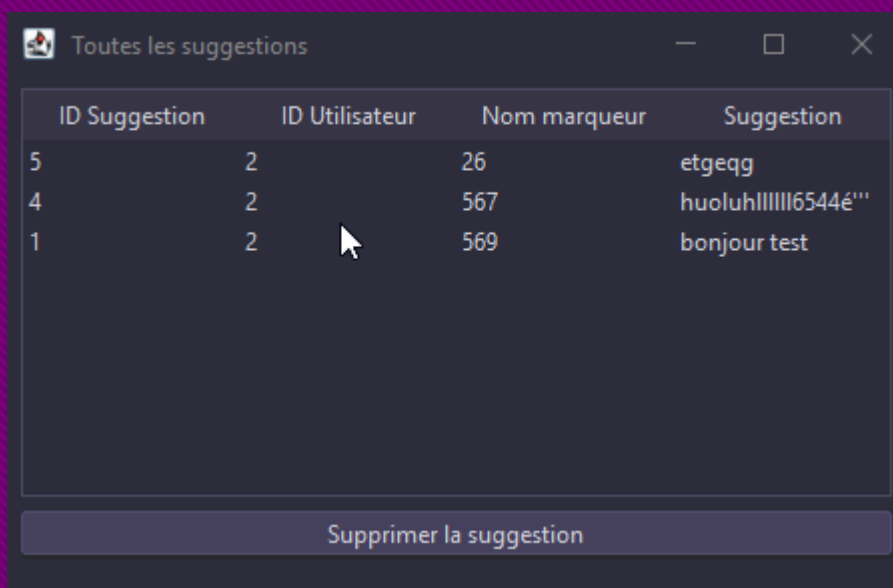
Toutes les suggestions

| ID Suggestion | ID Utilisateur | Nom marqueur | Suggestion |
|---|---|---|---|
| 5 | 2 | 26 | etgeqg |
| 4 | 2 | 567 | huoluhllllll6544é''' |
| 1 | 2 | 569 | bonjour test |

Supprimer la suggestion